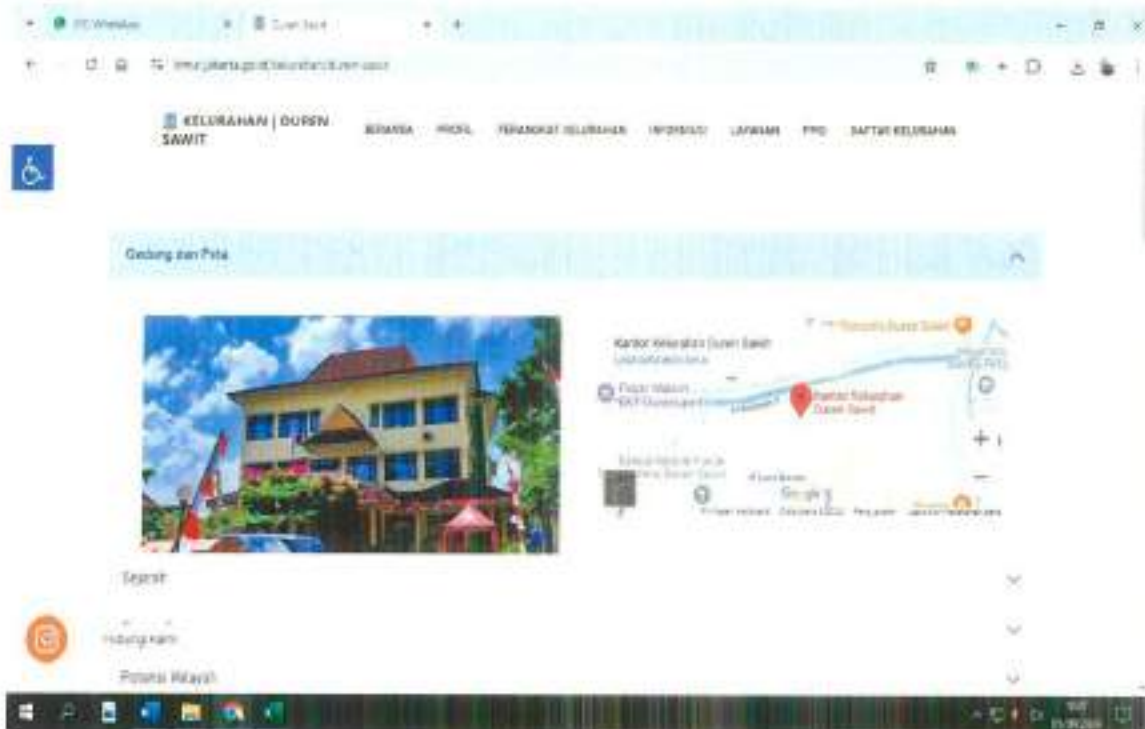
(9) WhatsApp × Duren Sawit × +

www.jakarta.go.id/kelurahan/duren-sawit

KELURAHAN | DUREN SAWIT

BERANDA PROFIL PERANGKAT KELURAHAN INFORMASI LAYANAN PPID DAFTAR KELURAHAN

Gedung dan Peta

Kantor Kelurahan Duren Sawit
Lihat peta lebih besar

Pasar Malam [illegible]

Kantor Kelurahan Duren Sawit

Google

Sejarah

Hubungi Kami

Potensi Wilayah